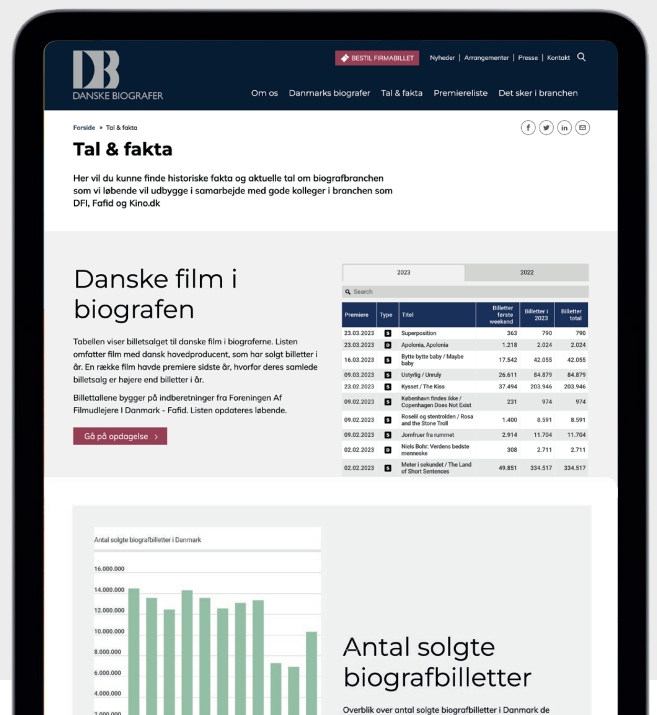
DB
DANSKE BIOGRAFER

BESTIL FIRMABILLET | Nyheder | Arrangementer | Presse | Kontakt

Om os | Danmarks biografer | Tal & fakta | Premiereliste | Det sker i branchen

Forside » Tal & fakta

Tal & fakta

Her vil du kunne finde historiske fakta og aktuelle tal om biografbranchen som vi løbende vil udbygge i samarbejde med gode kolleger i branchen som DFI, Fafid og Kino.dk

Danske film i biografen

Tabellen viser billetsalget til danske film i biograferne. Listen omfatter film med dansk hovedproducent, som har solgt billetter i år. En række film havde premiere sidste år, hvorfor deres samlede billetsalg er højere end billetter i år.

Billettallene bygger på indberetninger fra Foreningen Af Filmudlejere I Danmark - Fafid. Listen opdateres løbende.

Gå på opdagelse ›

2023 | 2022

Search

| Premiere | Type | Titel | Billetter første weekend | Billetter i 2023 | Billetter total |
|---|---|---|---|---|---|
| 23.03.2023 | S | Superposition | 363 | 790 | 790 |
| 23.03.2023 | D | Apolonia, Apolonia | 1.218 | 2.024 | 2.024 |
| 16.03.2023 | S | Bytte bytte baby / Maybe baby | 17.842 | 42.055 | 42.055 |
| 09.03.2023 | S | Ustyrlig / Unruly | 26.611 | 84.879 | 84.879 |
| 23.02.2023 | S | Kysset / The Kiss | 37.494 | 203.946 | 203.946 |
| 09.02.2023 | S | København findes ikke / Copenhagen Does Not Exist | 231 | 974 | 974 |
| 09.02.2023 | S | Rosél og stentrolden / Rosa and the Stone Troll | 1.400 | 8.591 | 8.591 |
| 09.02.2023 | S | Jomfruer fra rummet | 2.914 | 11.704 | 11.704 |
| 02.02.2023 | D | Niels Bohr: Verdens bedste menneske | 308 | 2.711 | 2.711 |
| 02.02.2023 | S | Meter i sekundet / The Land of Short Sentences | 49.851 | 334.517 | 334.517 |

Antal solgte biografbilletter i Danmark

16.000.000
14.000.000
12.000.000
10.000.000
8.000.000
6.000.000
4.000.000
2.000.000

Antal solgte biografbilletter

Overblik over antal solgte biografbilletter i Danmark de